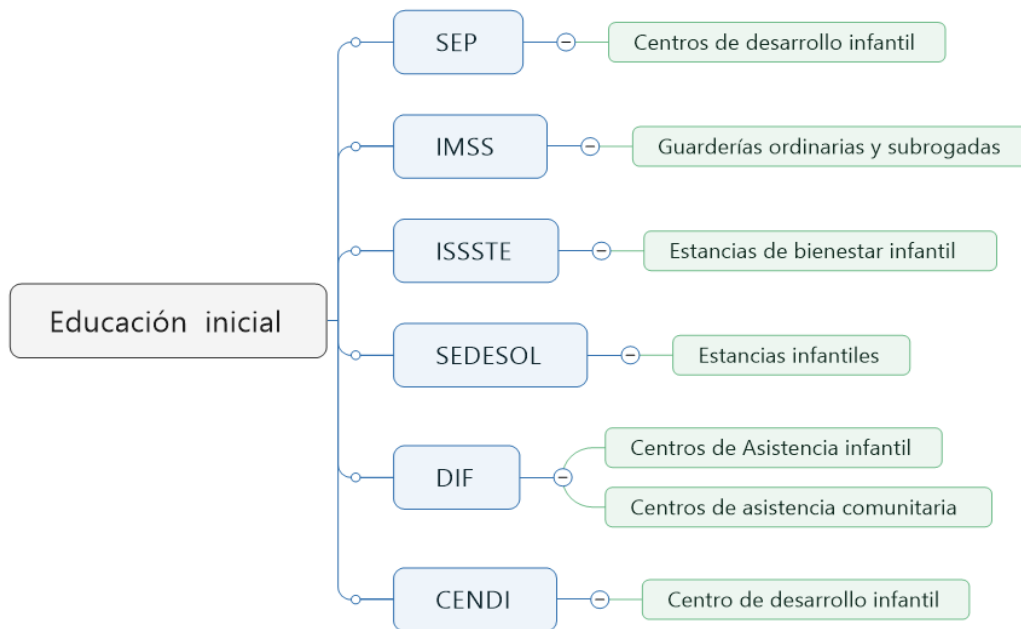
Educación inicial

SEP
Centros de desarrollo infantil

IMSS
Guarderías ordinarias y subrogadas

ISSSTE
Estancias de bienestar infantil

SEDESOL
Estancias infantiles

DIF
Centros de Asistencia infantil
Centros de asistencia comunitaria

CENDI
Centro de desarrollo infantil